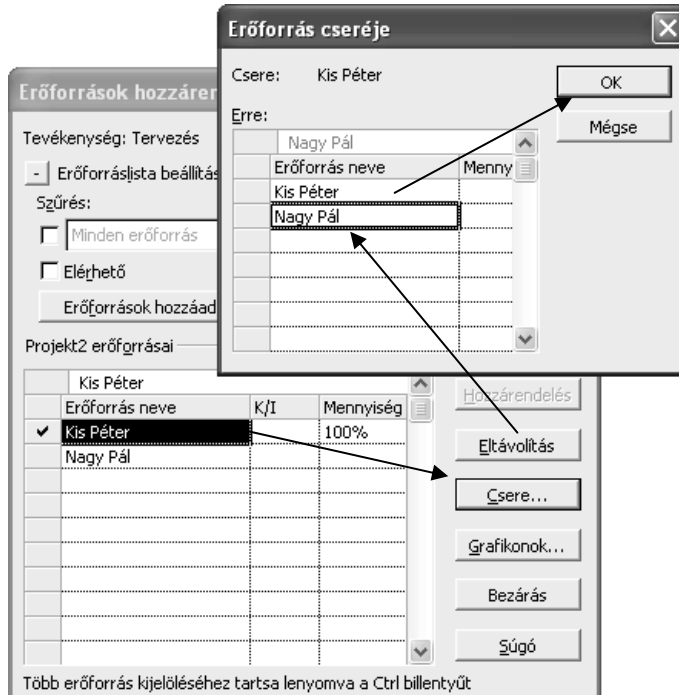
Erőforrás cseréje

Csere: Kis Péter

OK

Mégse

Erre:

| | Nagy Pál | |
|---|---|---|
| | Erőforrás neve | Menny |
| | Kis Péter | |
| | Nagy Pál | |

Erőforrások hozzáren

Tevékenység: Tervezés

- Erőforráslista beállítás

Szűrés:

Minden erőforrás

Elérhető

Erőforrások hozzáad

Projekt2 erőforrásai

| | Kis Péter | | |
|---|---|---|---|
| | Erőforrás neve | K/I | Mennyiség |
| ✔ | Kis Péter | | 100% |
| | Nagy Pál | | |

Hozzárendelés

Eltávolítás

Csere...

Grafikonok...

Bezárás

Súgó

Több erőforrás kijelöléséhez tartsa lenyomva a Ctrl billentyűt